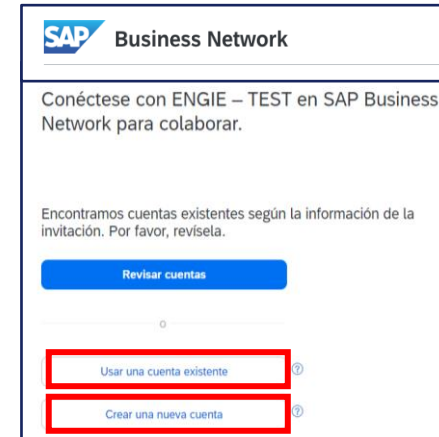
SAP Business Network

Conéctese con ENGIE – TEST en SAP Business Network para colaborar.

Encontramos cuentas existentes según la información de la invitación. Por favor, revísela.

Revisar cuentas

o

Usar una cuenta existente

Crear una nueva cuenta